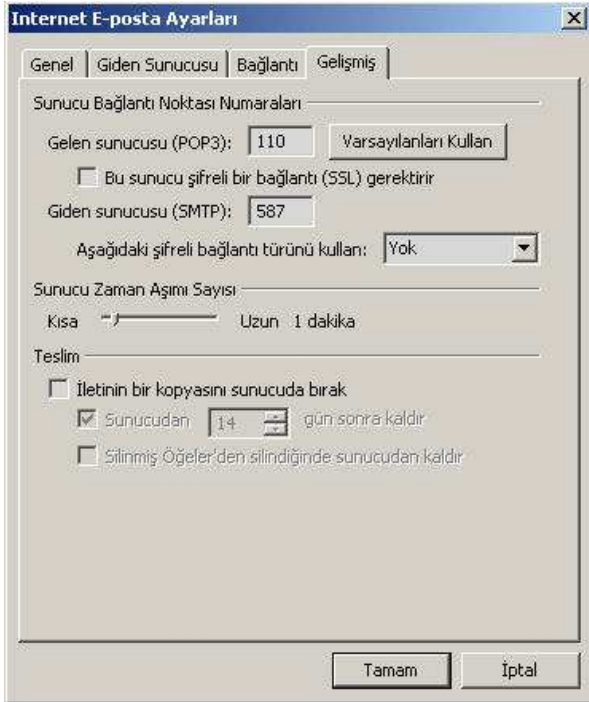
Internet E-posta Ayarları

Genel | Giden Sunucusu | Bağlantı | Gelişmiş

Sunucu Bağlantı Noktası Numaraları

Gelen sunucusu (POP3): 110 Varsayılanları Kullan

Bu sunucu şifreli bir bağlantı (SSL) gerektirir

Giden sunucusu (SMTP): 587

Aşağıdaki şifreli bağlantı türünü kullan: Yok

Sunucu Zaman Aşımı Sayısı

Kısa Uzun 1 dakika

Teslim

İletinin bir kopyasını sunucuda bırak

Sunucudan 14 gün sonra kaldır

Silinmiş Öğeler'den silindiğinde sunucudan kaldır

Tamam İptal